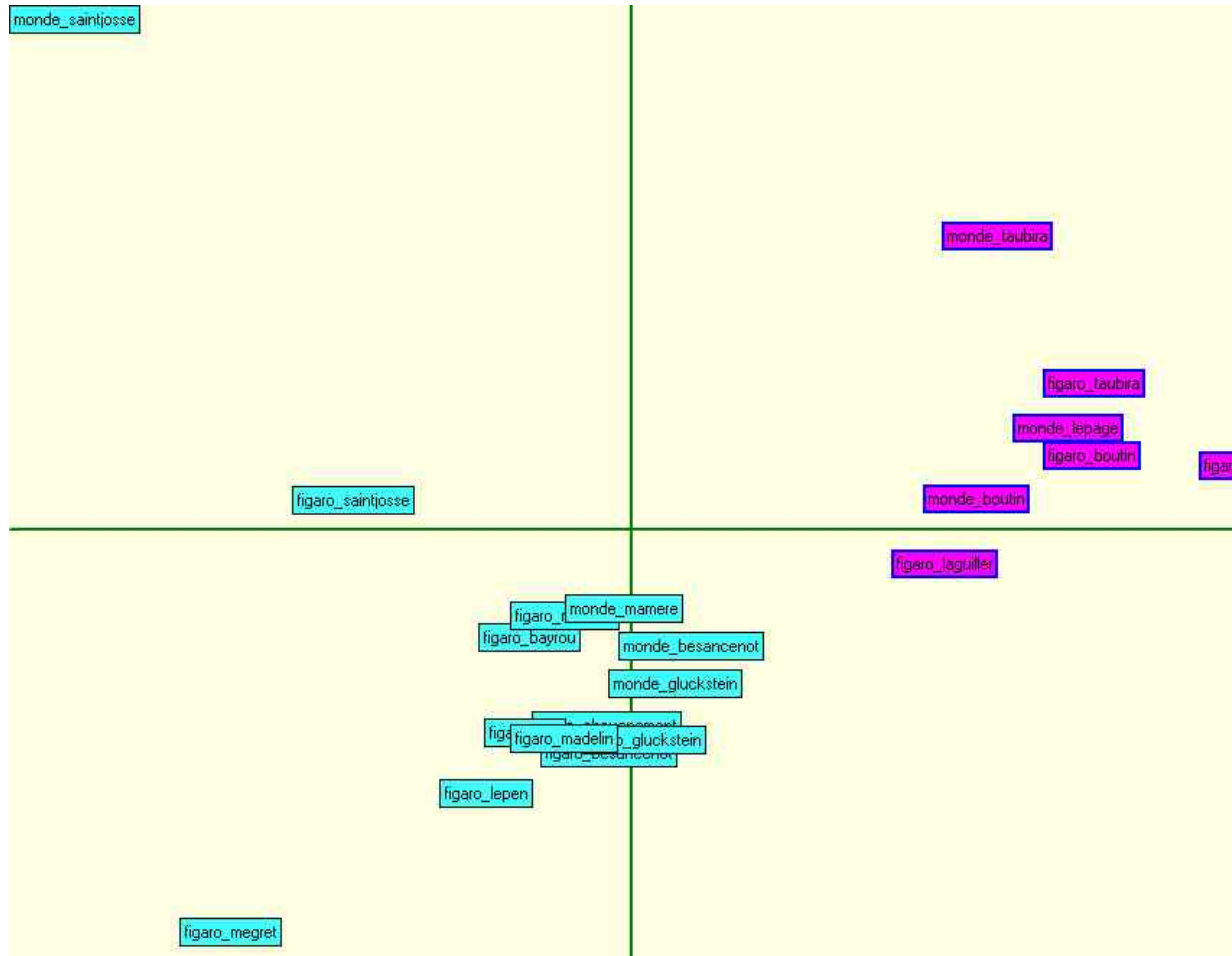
monde_saintjosse

monde_taubira

figaro_taubira

monde_lepage

figaro_boutin

figar

figaro_saintjosse

monde_boutin

figaro_laguiller

figaro_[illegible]

monde_mamere

figaro_bayrou

monde_besancenot

monde_gluckstein

figa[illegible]

figaro_madelin

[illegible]_gluckstein

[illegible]

figaro_besancenot

figaro_lepen

figaro_megret